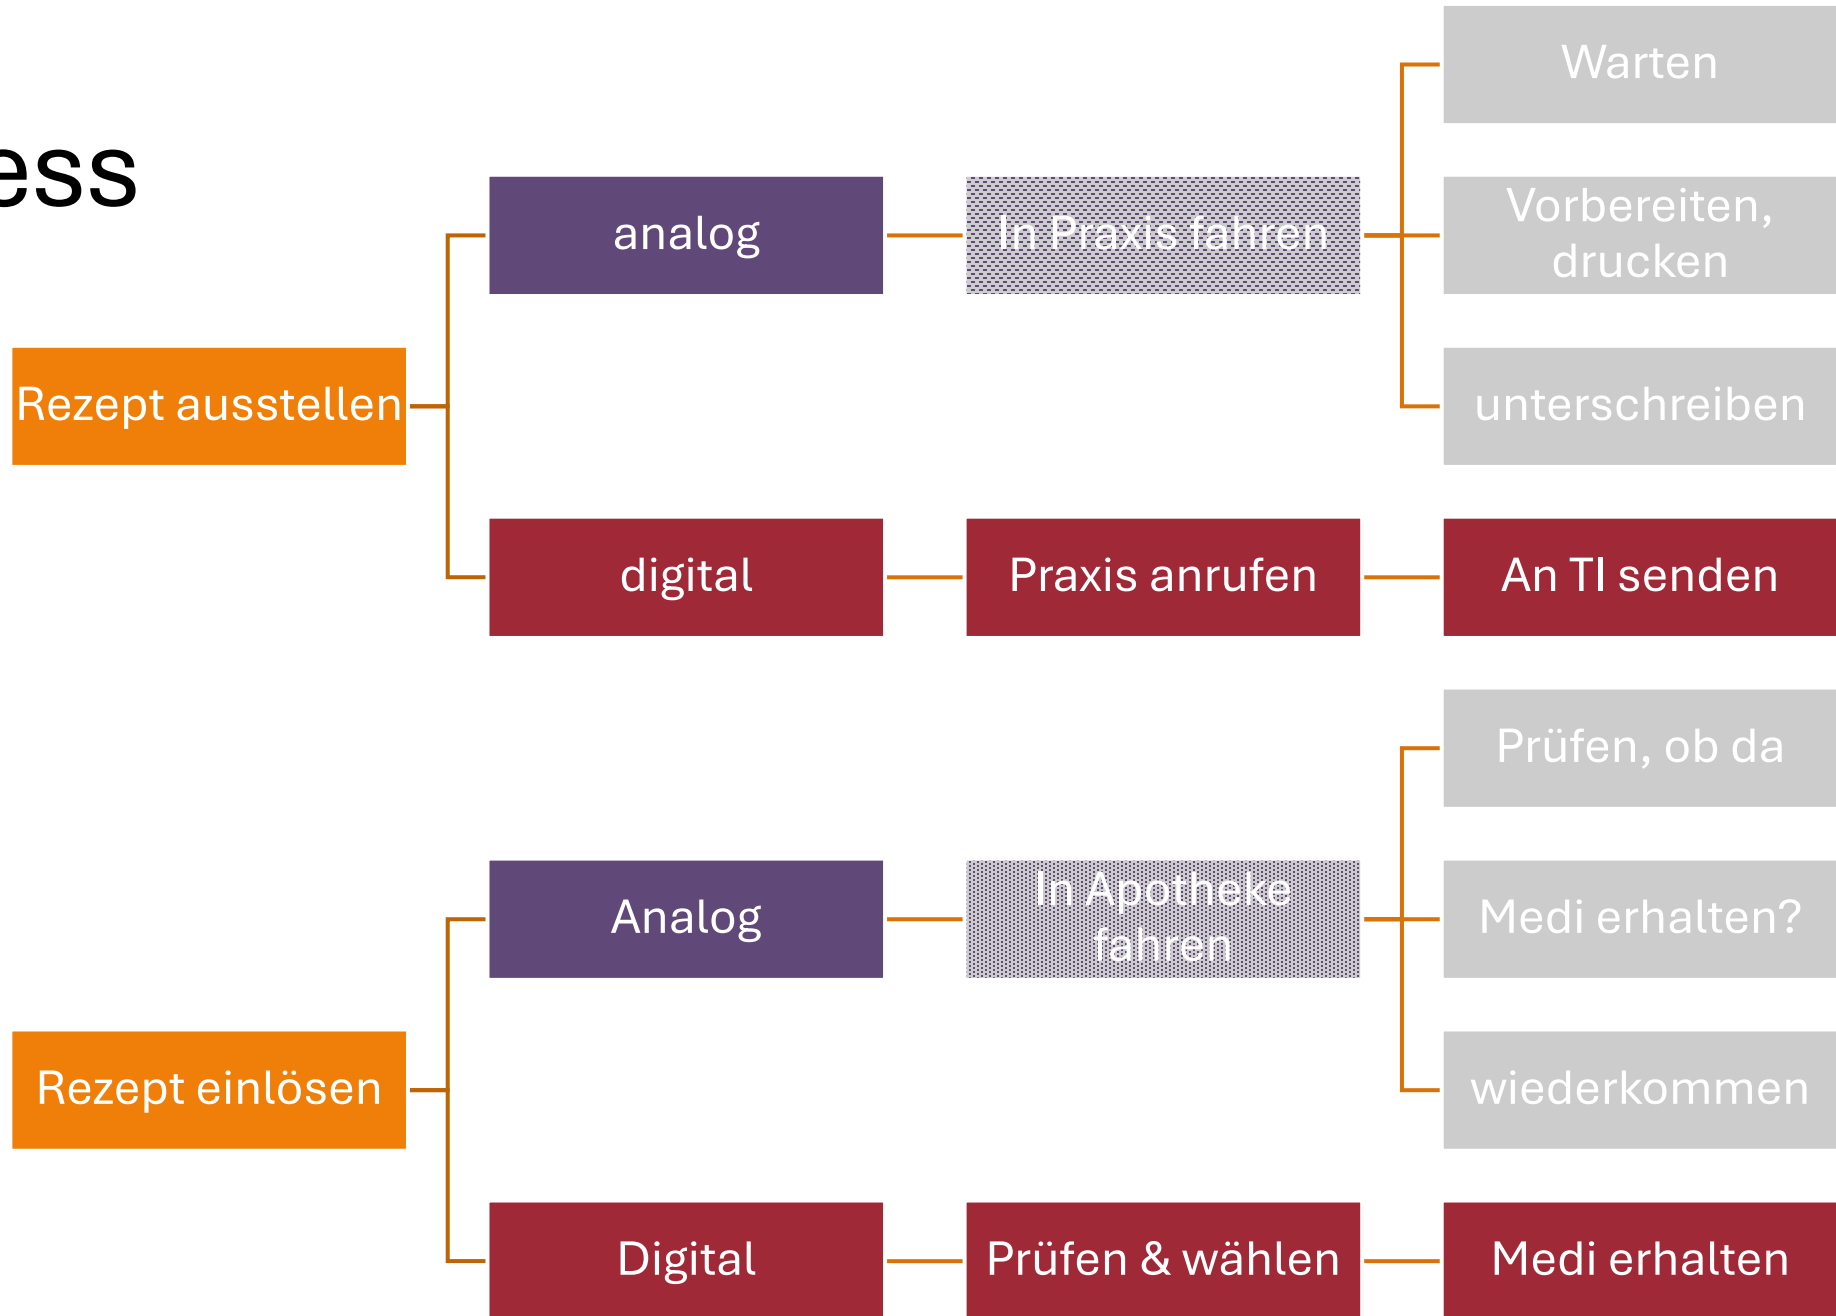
ess

Rezept ausstellen

analog

In Praxis fahren

Warten

Vorbereiten, drucken

unterschreiben

digital

Praxis anrufen

An TI senden

Rezept einlösen

Analog

In Apotheke fahren

Prüfen, ob da

Medi erhalten?

wiederkommen

Digital

Prüfen & wählen

Medi erhalten